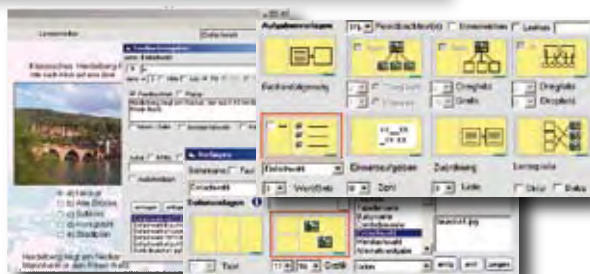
Aufgabenvorlagen
Beschriftungsmodus
Einzelwahl
Einsetzaufgaben
Zuordnung
Lernspiele
Klassisches Heidelberg
Alte Brücke
Schloss
Heidelberg liegt am Neckar
Vorlagen
Seitenname
Einzelwahl
Seitenvorlagen
Text
Grafik
Dreigliedrig
Dreiplatz
Wortliste
Zahl
Links
Dateiname
Einzelwahl
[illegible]